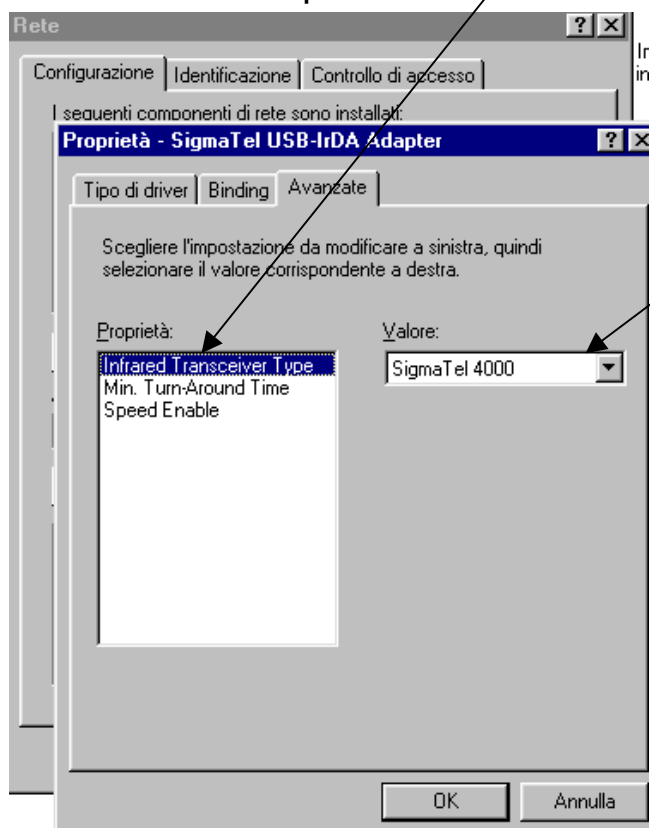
Rete

?

Configurazione | Identificazione | Controllo di accesso

I seguenti componenti di rete sono installati:

Ir
in

Proprietà - SigmaTel USB-IrDA Adapter

?

Tipo di driver | Binding | Avanzate

Scegliere l'impostazione da modificare a sinistra, quindi selezionare il valore corrispondente a destra.

Proprietà:

Infrared Transceiver Type
Min. Turn-Around Time
Speed Enable

Valore:

SigmaTel 4000

OK

Annulla